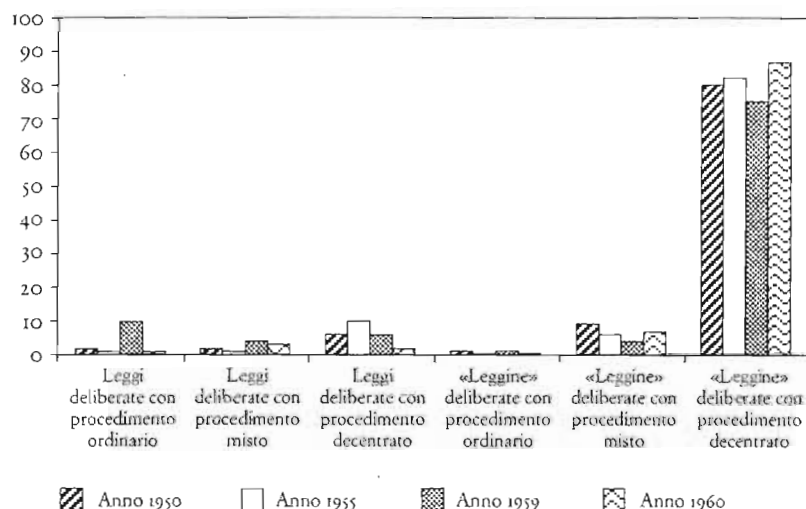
100
90
80
70
60
50
40
30
20
10
0

Leggi deliberate con procedimento ordinario

Leggi deliberate con procedimento misto

Leggi deliberate con procedimento decentrato

«Leggine» deliberate con procedimento ordinario

«Leggine» deliberate con procedimento misto

«Leggine» deliberate con procedimento decentrato

Anno 1950
Anno 1955
Anno 1959
Anno 1960